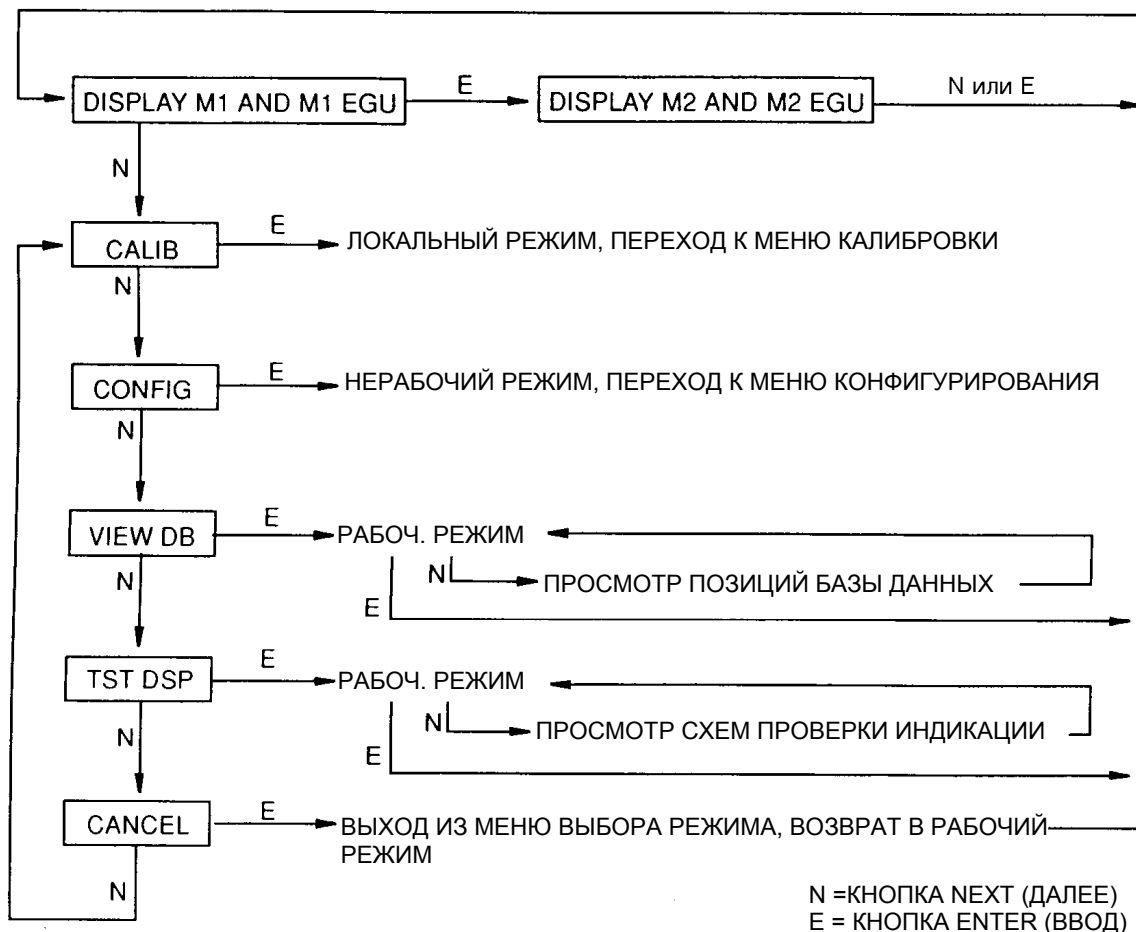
DISPLAY M1 AND M1 EGU
E
DISPLAY M2 AND M2 EGU
N или E
N
CALIB
E
ЛОКАЛЬНЫЙ РЕЖИМ, ПЕРЕХОД К МЕНЮ КАЛИБРОВКИ
N
CONFIG
E
НЕРАБОЧИЙ РЕЖИМ, ПЕРЕХОД К МЕНЮ КОНФИГУРИРОВАНИЯ
N
VIEW DB
E
РАБОЧ. РЕЖИМ
N
ПРОСМОТР ПОЗИЦИЙ БАЗЫ ДАННЫХ
E
N
TST DSP
E
РАБОЧ. РЕЖИМ
N
ПРОСМОТР СХЕМ ПРОВЕРКИ ИНДИКАЦИИ
E
N
CANCEL
E
ВЫХОД ИЗ МЕНЮ ВЫБОРА РЕЖИМА, ВОЗВРАТ В РАБОЧИЙ РЕЖИМ
N

N =КНОПКА NEXT (ДАЛЕЕ)
E = КНОПКА ENTER (ВВОД)